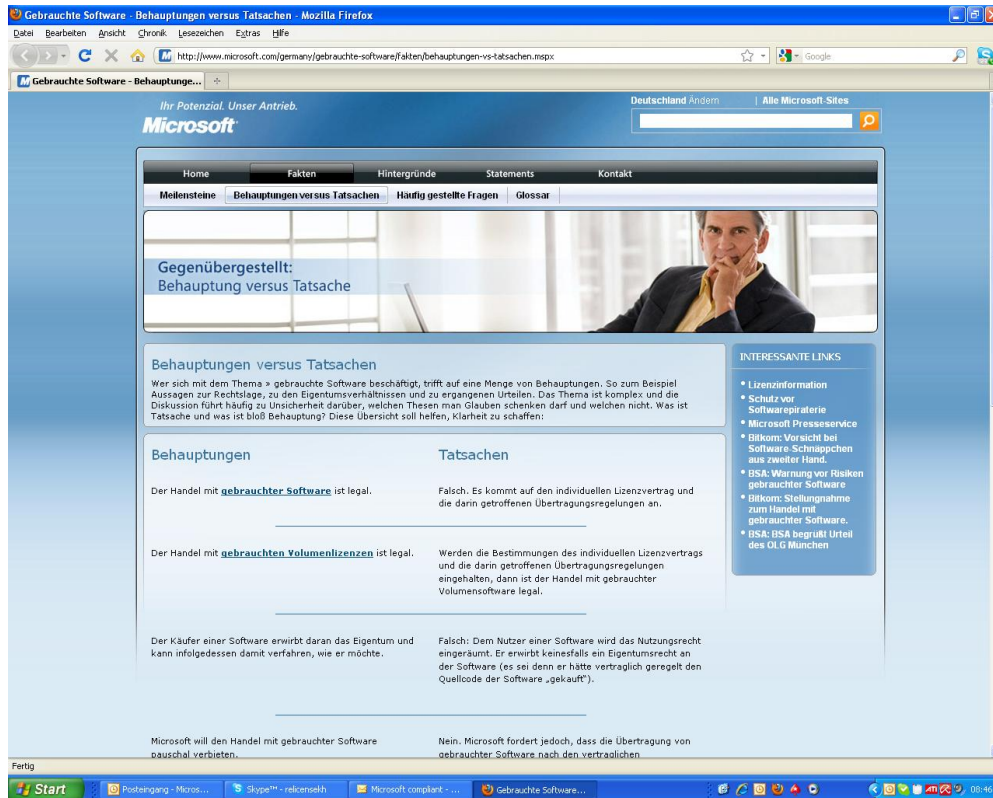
Gebrauchte Software - Behauptungen versus Tatsachen - Mozilla Firefox

Datei Bearbeiten Ansicht Chronik Lesezeichen Extras Hilfe

http://www.microsoft.com/germany/gebrauchte-software/fakten/behauptungen-vs-tatsachen.mspx

Google

Gebrauchte Software - Behauptunge...

Ihr Potenzial. Unser Antrieb.

Microsoft

Deutschland Ändern | Alle Microsoft-Sites

Home Fakten Hintergründe Statements Kontakt

Meilensteine Behauptungen versus Tatsachen Häufig gestellte Fragen Glossar

Gegenübergestellt:
Behauptung versus Tatsache

Behauptungen versus Tatsachen

Wer sich mit dem Thema » gebrauchte Software beschäftigt, trifft auf eine Menge von Behauptungen. So zum Beispiel Aussagen zur Rechtslage, zu den Eigentumsverhältnissen und zu ergangenen Urteilen. Das Thema ist komplex und die Diskussion führt häufig zu Unsicherheit darüber, welchen Thesen man Glauben schenken darf und welchen nicht. Was ist Tatsache und was ist bloß Behauptung? Diese Übersicht soll helfen, Klarheit zu schaffen:

| Behauptungen | Tatsachen |
|---|---|
| Der Handel mit gebrauchter Software ist legal. | Falsch. Es kommt auf den individuellen Lizenzvertrag und die darin getroffenen Übertragungsregelungen an. |
| Der Handel mit gebrauchten Volumenlizenzen ist legal. | Werden die Bestimmungen des individuellen Lizenzvertrags und die darin getroffenen Übertragungsregelungen eingehalten, dann ist der Handel mit gebrauchter Volumensoftware legal. |
| Der Käufer einer Software erwirbt daran das Eigentum und kann infolgedessen damit verfahren, wie er möchte. | Falsch: Dem Nutzer einer Software wird das Nutzungsrecht eingeräumt. Er erwirbt keinesfalls ein Eigentumsrecht an der Software (es sei denn er hätte vertraglich geregelt den Quellcode der Software „gekauft"). |
| Microsoft will den Handel mit gebrauchter Software pauschal verbieten. | Nein. Microsoft fordert jedoch, dass die Übertragung von gebrauchter Software nach den vertraglichen |

INTERESSANTE LINKS
• Lizenzinformation
• Schutz vor Softwarepiraterie
• Microsoft Presseservice
• Bitkom: Vorsicht bei Software-Schnäppchen aus zweiter Hand.
• BSA: Warnung vor Risiken gebrauchter Software
• Bitkom: Stellungnahme zum Handel mit gebrauchter Software.
• BSA: BSA begrüßt Urteil des OLG München

Fertig

Start | Posteingang - Micros... | Skype™ - relicensekh | Microsoft compliant - ... | Gebrauchte Software... | 08:46